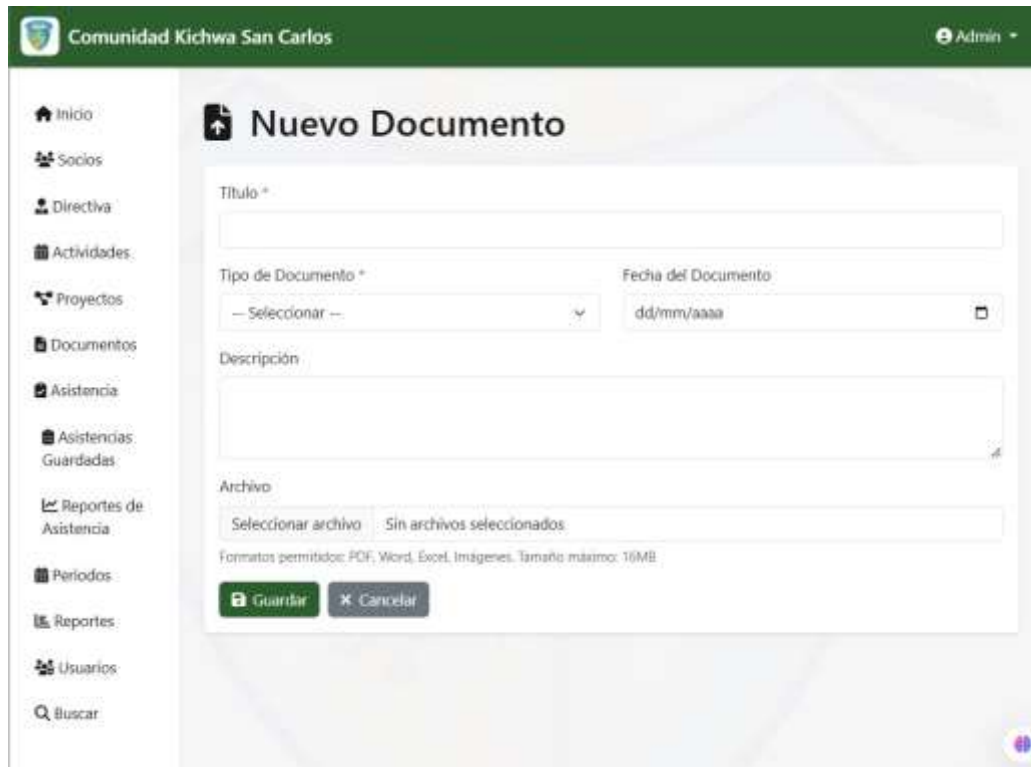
Comunidad Kichwa San Carlos

Admin

Inicio
Socios
Directiva
Actividades
Proyectos
Documentos
Asistencia
Asistencias Guardadas
Reportes de Asistencia
Periodos
Reportes
Usuarios
Buscar

Nuevo Documento

Título *

Tipo de Documento *
-- Seleccionar --

Fecha del Documento
dd/mm/aaaa

Descripción

Archivo
Seleccionar archivo Sin archivos seleccionados
Formatos permitidos: PDF, Word, Excel, Imágenes. Tamaño máximo: 16MB

Guardar
× Cancelar